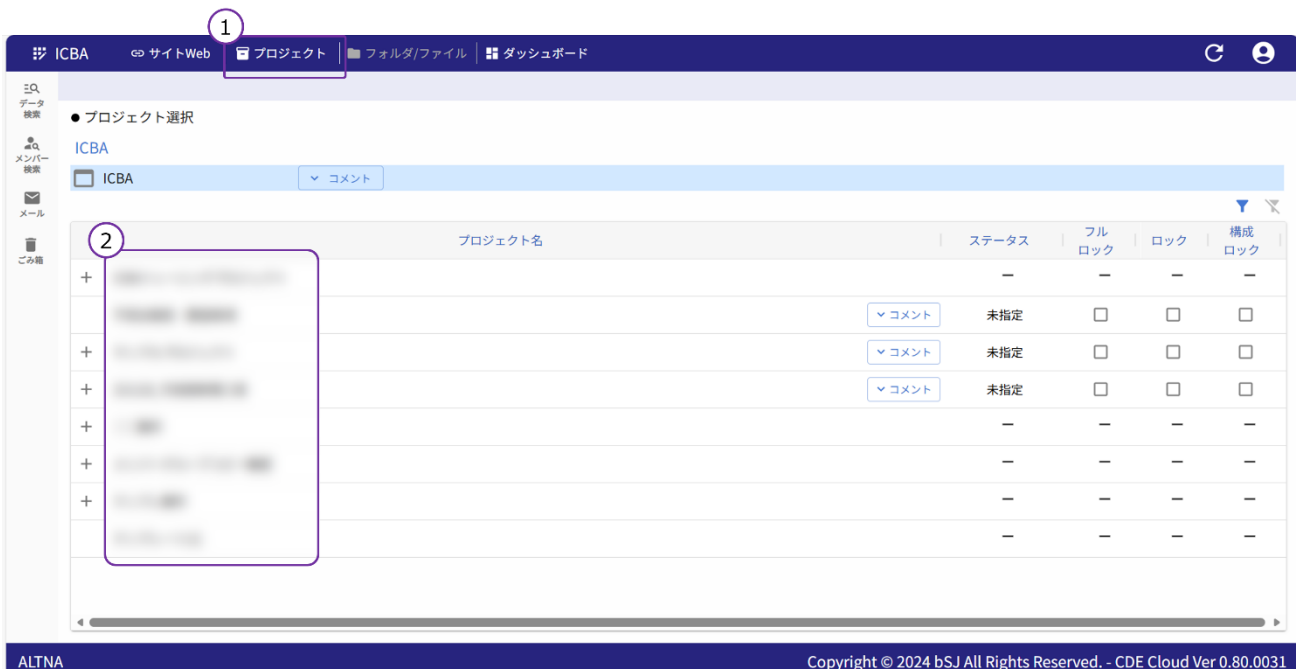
1

ICBA サイトWeb プロジェクト フォルダ/ファイル ダッシュボード

データ検索
メンバー検索
メール
ごみ箱

● プロジェクト選択

ICBA

ICBA コメント

2

| | プロジェクト名 | | ステータス | フルロック | ロック | 構成ロック |
|---|---|---|---|---|---|---|
| + | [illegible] | | − | − | − | − |
| | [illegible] | コメント | 未指定 | ☐ | ☐ | ☐ |
| + | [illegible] | コメント | 未指定 | ☐ | ☐ | ☐ |
| + | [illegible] | コメント | 未指定 | ☐ | ☐ | ☐ |
| + | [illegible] | | − | − | − | − |
| + | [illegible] | | − | − | − | − |
| + | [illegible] | | − | − | − | − |
| | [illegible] | | − | − | − | − |

ALTNA
Copyright © 2024 bSJ All Rights Reserved. - CDE Cloud Ver 0.80.0031